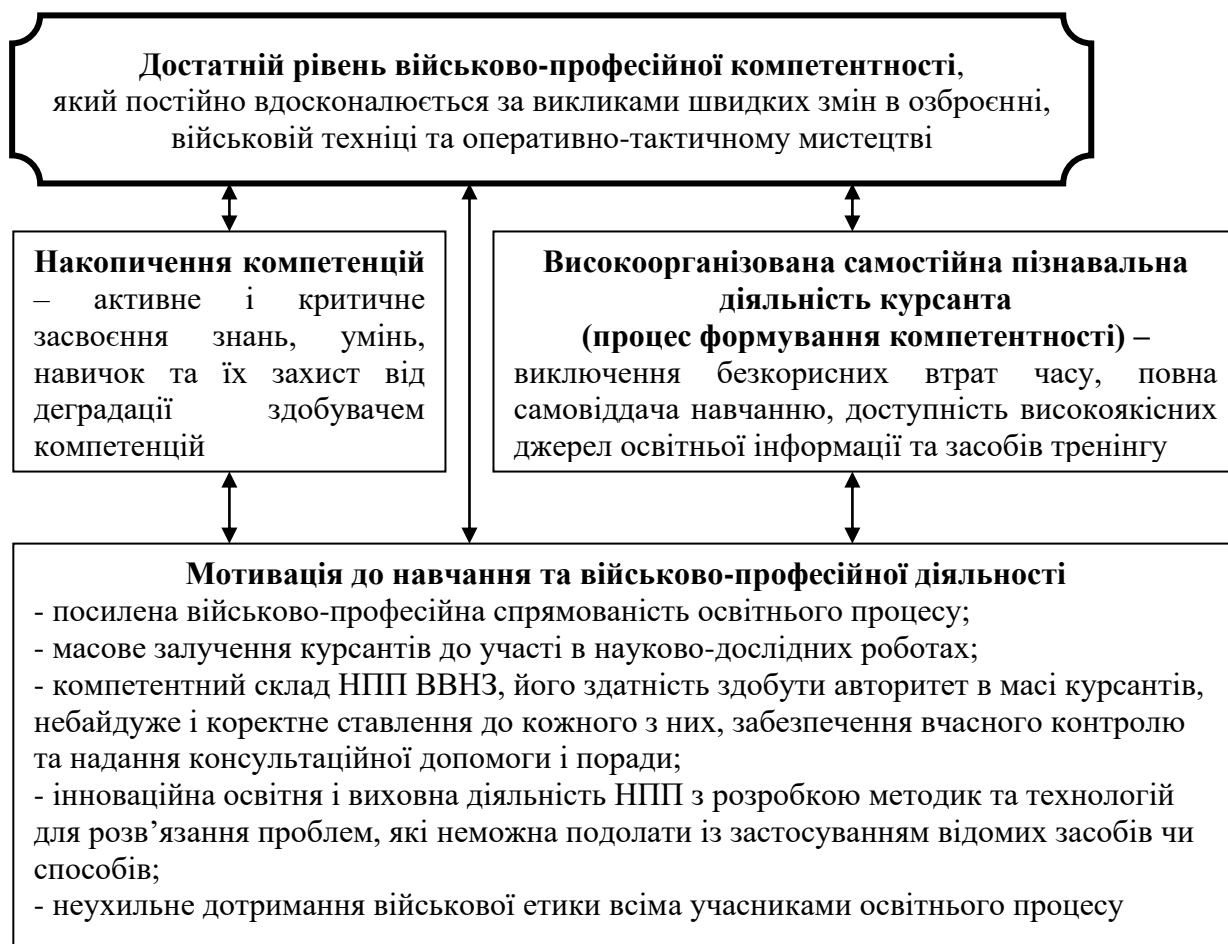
**Достатній рівень військово-професійної компетентності**, який постійно вдосконалюється за викликами швидких змін в озброєнні, військовій техніці та оперативно-тактичному мистецтві

**Накопичення компетенцій** – активне і критичне засвоєння знань, умінь, навичок та їх захист від деградації здобувачем компетенцій

**Високоорганізована самостійна пізнавальна діяльність курсанта (процес формування компетентності) –** виключення безкорисних втрат часу, повна самовіддача навчанню, доступність високоякісних джерел освітньої інформації та засобів тренінгу

**Мотивація до навчання та військово-професійної діяльності**
- посилена військово-професійна спрямованість освітнього процесу;
- масове залучення курсантів до участі в науково-дослідних роботах;
- компетентний склад НПП ВВНЗ, його здатність здобути авторитет в масі курсантів, небайдуже і коректне ставлення до кожного з них, забезпечення вчасного контролю та надання консультаційної допомоги і поради;
- інноваційна освітня і виховна діяльність НПП з розробкою методик та технологій для розв’язання проблем, які неможна подолати із застосуванням відомих засобів чи способів;
- неухильне дотримання військової етики всіма учасниками освітнього процесу